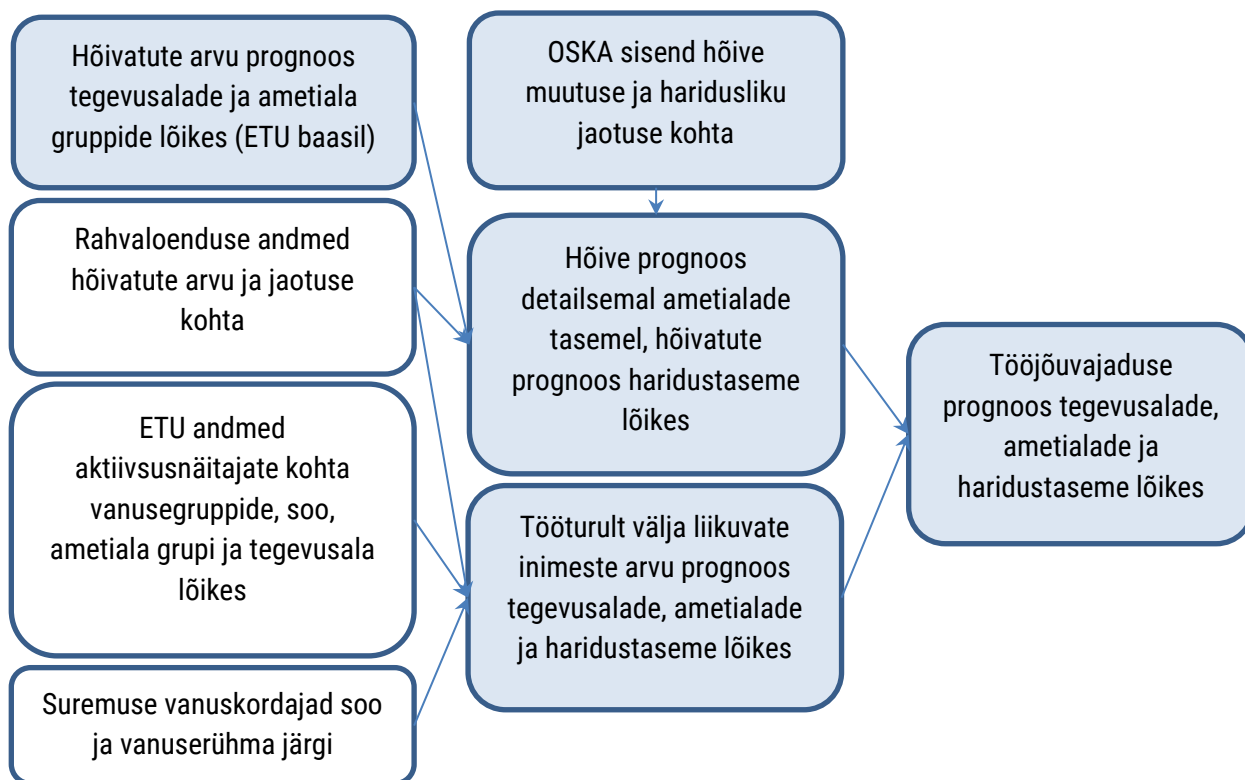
Hõivatute arvu prognoos tegevusalade ja ametiala gruppide lõikes (ETU baasil)

Rahvaloenduse andmed hõivatute arvu ja jaotuse kohta

ETU andmed aktiivsusnäitajate kohta vanusegruppide, soo, ametiala grupi ja tegevusala lõikes

Suremuse vanuskordajad soo ja vanuserühma järgi

OSKA sisend hõive muutuse ja haridusliku jaotuse kohta

Hõive prognoos detailsemal ametialade tasemel, hõivatute prognoos haridustaseme lõikes

Tööturult välja liikuvate inimeste arvu prognoos tegevusalade, ametialade ja haridustaseme lõikes

Tööjõuvajaduse prognoos tegevusalade, ametialade ja haridustaseme lõikes